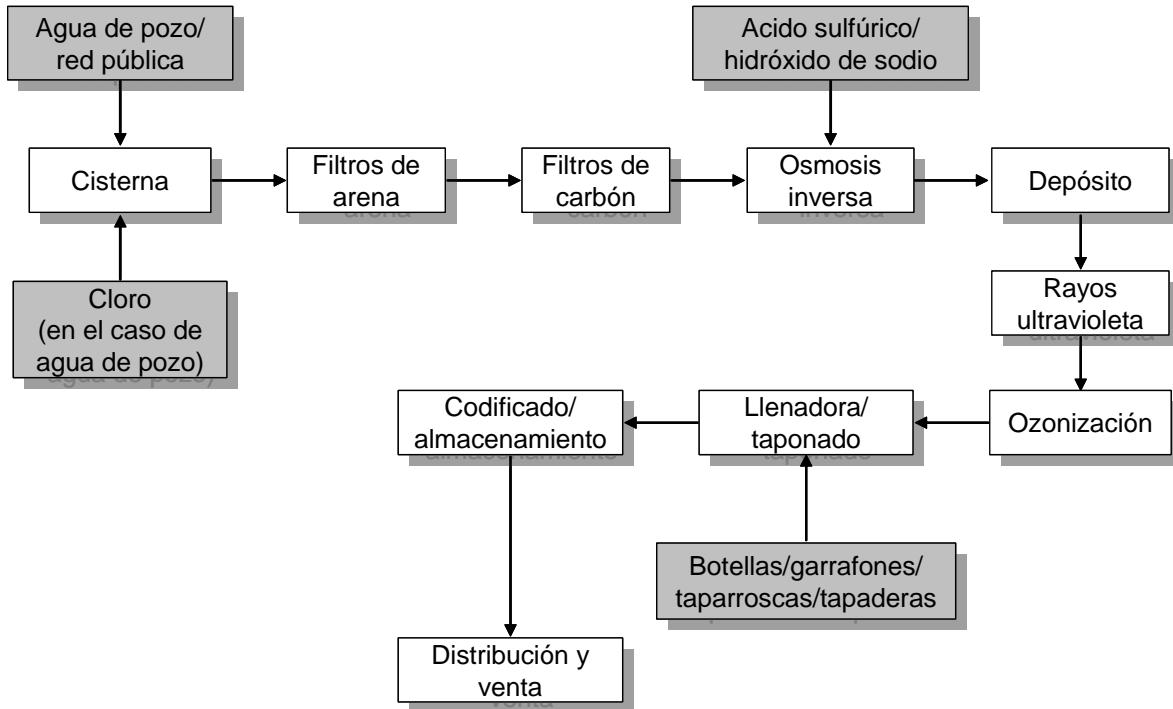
Agua de pozo/ red pública

Cisterna

Cloro (en el caso de agua de pozo)

Filtros de arena

Filtros de carbón

Acido sulfúrico/ hidróxido de sodio

Osmosis inversa

Depósito

Rayos ultravioleta

Ozonización

Llenadora/ taponado

Botellas/garrafones/ taparroscas/tapaderas

Codificado/ almacenamiento

Distribución y venta